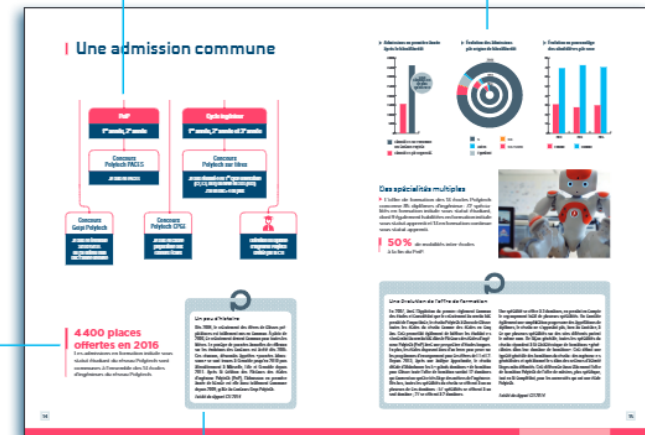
Une admission commune

PeiP

1re année, 2e année

Cycle ingénieur

1re année, 2e année et 3e année

Concours Polytech PACES

Concours Polytech sur titres

Concours Geipi Polytech

Concours Polytech CPGE

4 400 places offertes en 2016

Un peu d'histoire

Des spécialités multiples

50 %

Une évolution de l'offre de formation

14

15